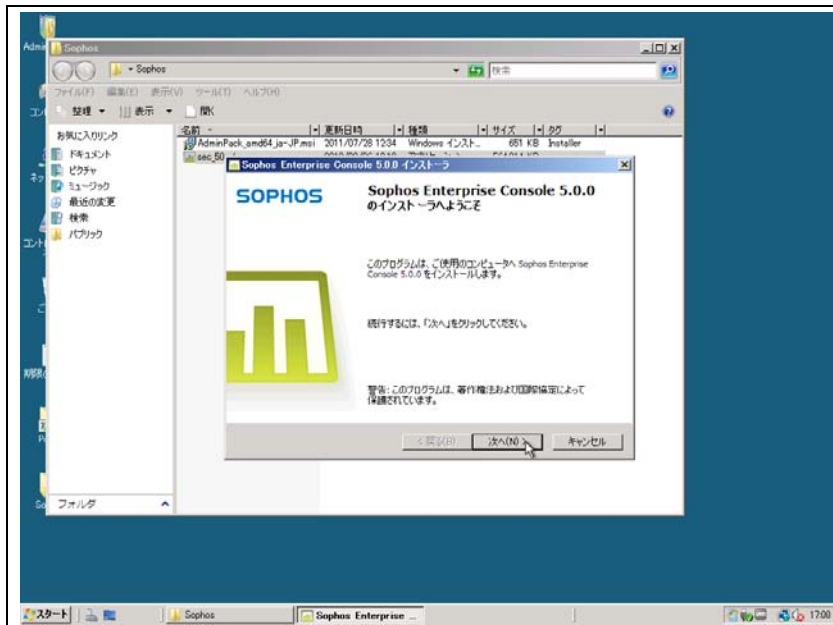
Sophos

Sophos

検索

ファイル(F) 編集(E) 表示(V) ツール(T) ヘルプ(H)

整理 ▼ 表示 ▼ 開く

お気に入りリンク

ドキュメント

ピクチャ

ミュージック

最近の変更

検索

パブリック

| 名前 | 更新日時 | 種類 | サイズ | タグ |
|---|---|---|---|---|
| AdminPack_amd64_ja-JP.msi | 2011/07/28 12:34 | Windows インスト... | 651 KB | Installer |
| sec_50 | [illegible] | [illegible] | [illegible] | |

Sophos Enterprise Console 5.0.0 インストーラ

SOPHOS

Sophos Enterprise Console 5.0.0 のインストーラへようこそ

このプログラムは、ご使用のコンピュータへ Sophos Enterprise Console 5.0.0 をインストールします。

続行するには、「次へ」をクリックしてください。

警告: このプログラムは、著作権法および国際協定によって保護されています。

< 戻る(B)

次へ(N) >

キャンセル

フォルダ

スタート

Sophos

Sophos Enterprise ...

17:00